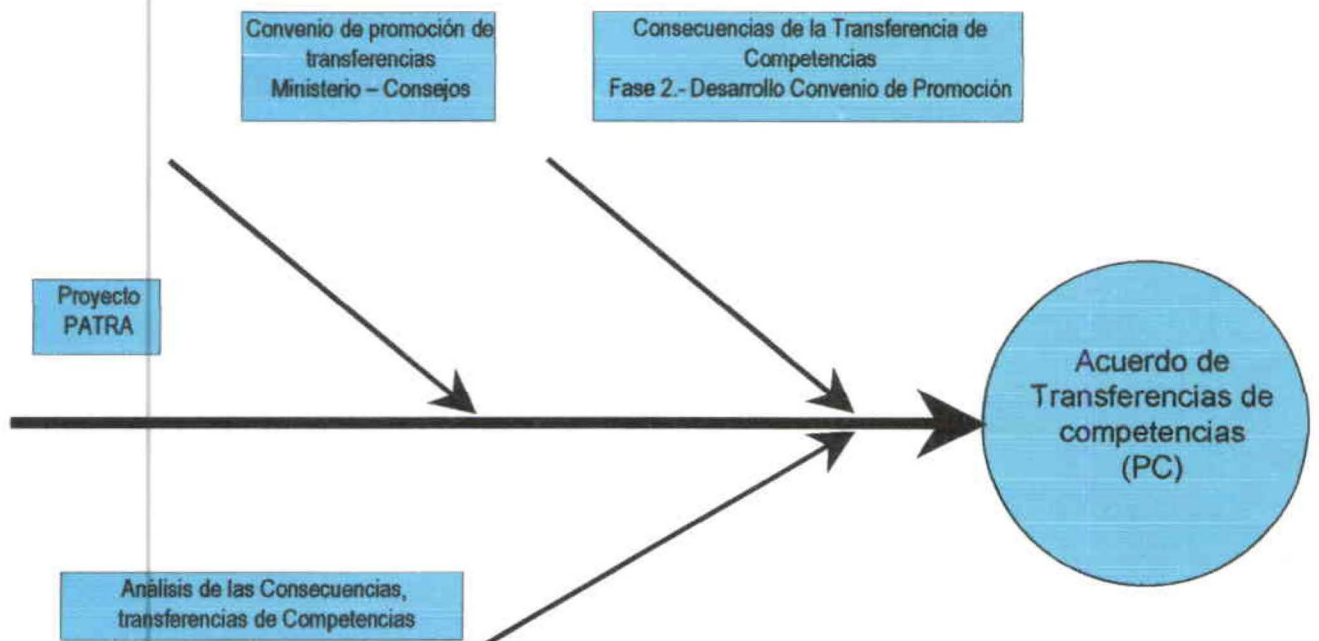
Convenio de promoción de transferencias Ministerio – Consejos

Consecuencias de la Transferencia de Competencias Fase 2.- Desarrollo Convenio de Promoción

Proyecto PATRA

Acuerdo de Transferencias de competencias (PC)

Análisis de las Consecuencias, transferencias de Competencias